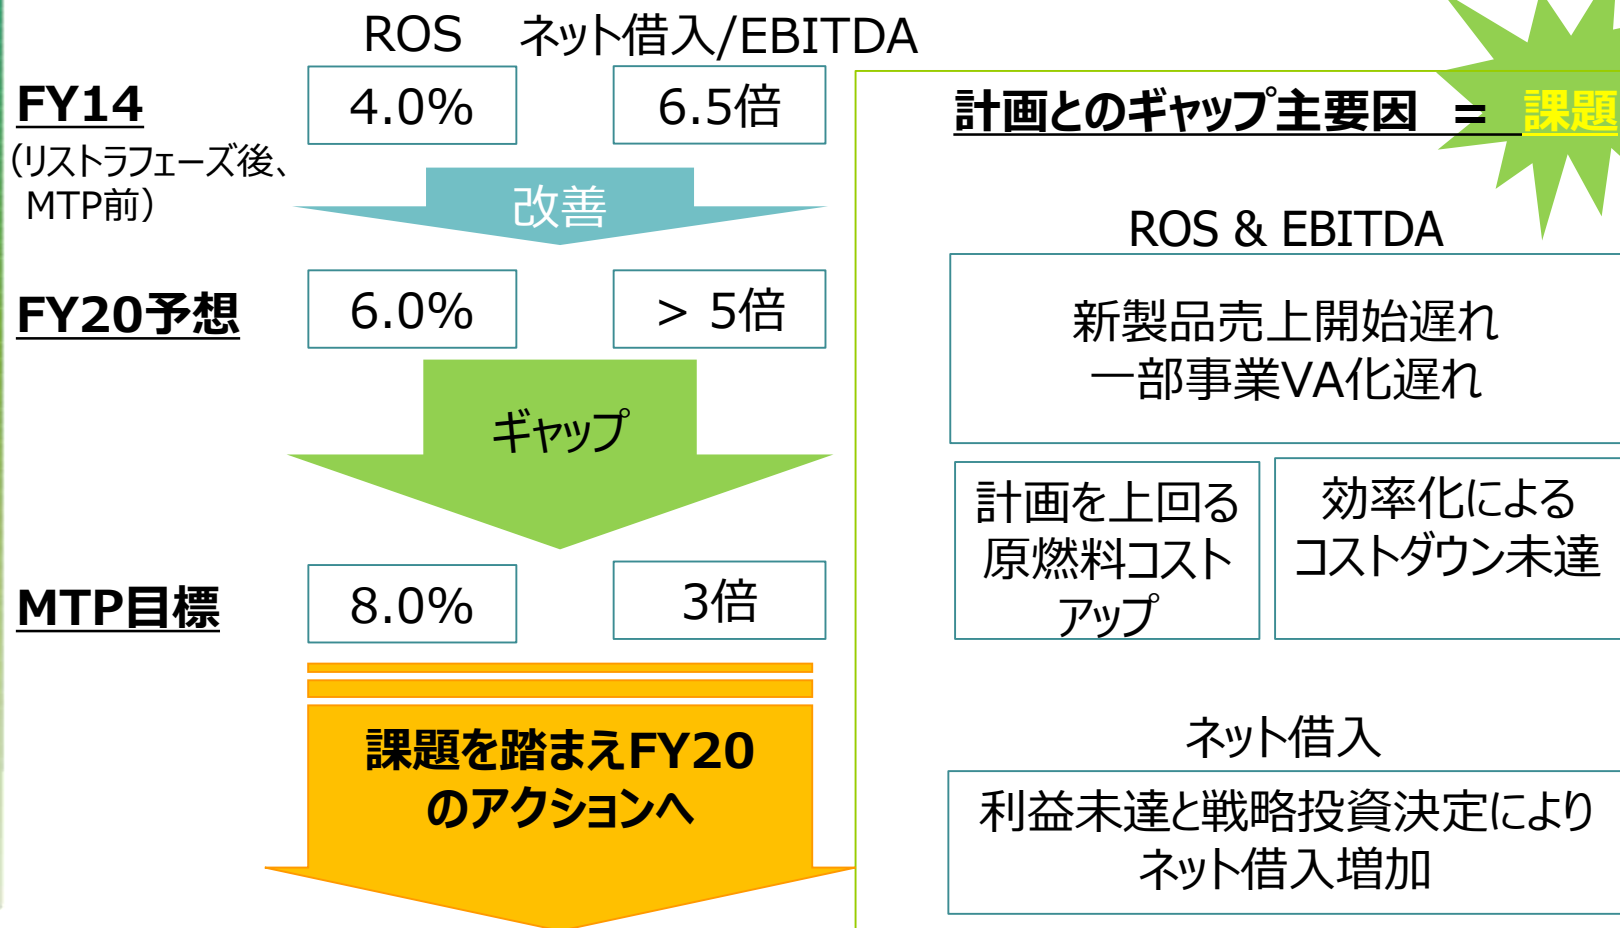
ROS　ネット借入/EBITDA

FY14
（リストラフェーズ後、MTP前）

4.0%　6.5倍

改善

FY20予想

6.0%　＞ 5倍

ギャップ

MTP目標

8.0%　3倍

課題を踏まえFY20のアクションへ

計画とのギャップ主要因　＝　課題

ROS & EBITDA

新製品売上開始遅れ
一部事業VA化遅れ

計画を上回る原燃料コストアップ

効率化によるコストダウン未達

ネット借入

利益未達と戦略投資決定によりネット借入増加